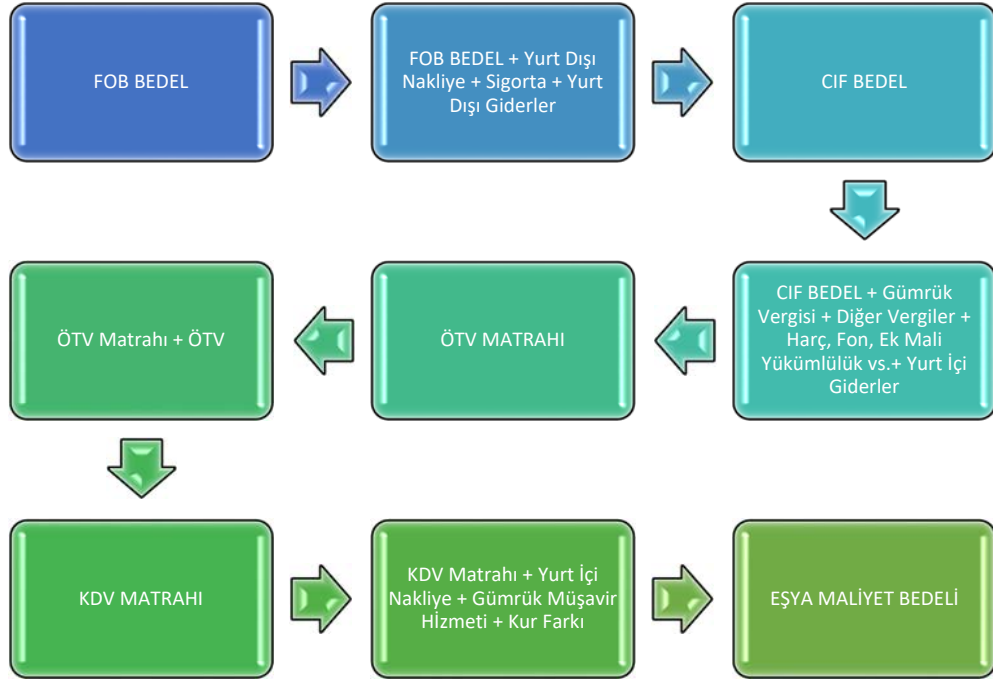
FOB BEDEL

FOB BEDEL + Yurt Dışı Nakliye + Sigorta + Yurt Dışı Giderler

CIF BEDEL

CIF BEDEL + Gümrük Vergisi + Diğer Vergiler + Harç, Fon, Ek Mali Yükümlülük vs.+ Yurt İçi Giderler

ÖTV MATRAHI

ÖTV Matrahı + ÖTV

KDV MATRAHI

KDV Matrahı + Yurt İçi Nakliye + Gümrük Müşavir HIzmeti + Kur Farkı

EŞYA MALİYET BEDELİ